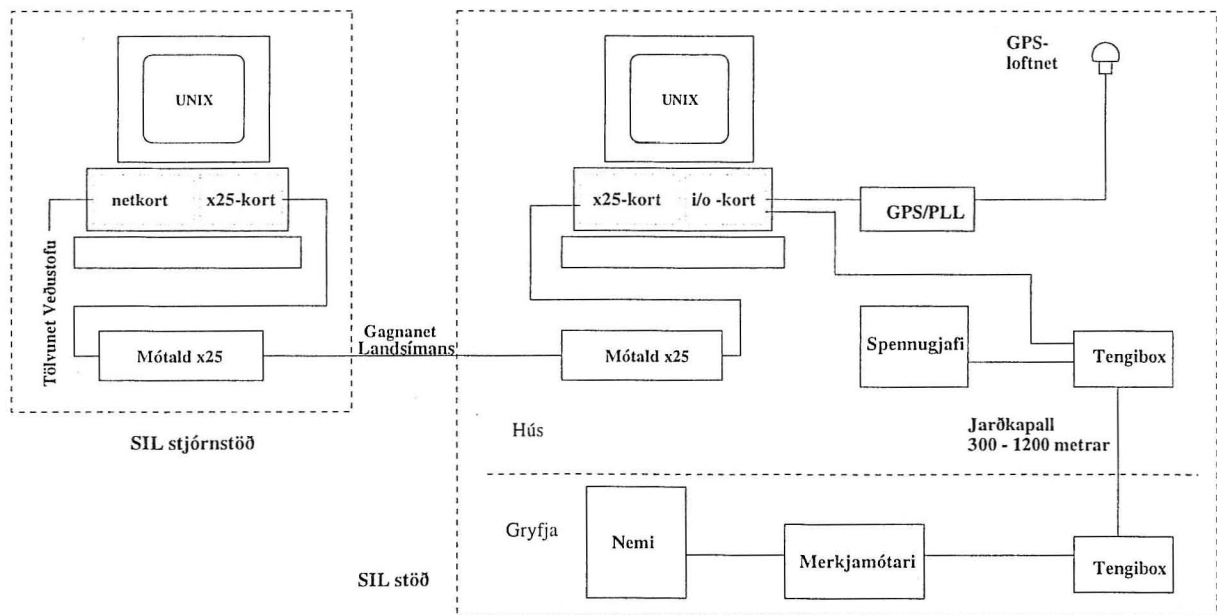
UNIX

netkort

x25-kort

Tölvunet Veðustofu

Mótald x25

SIL stjórnstöð

Gagnanet Landsímans

UNIX

GPS-loftnet

x25-kort

i/o -kort

GPS/PLL

Mótald x25

Spennugjafi

Tengibox

Hús

Jarðkapall 300 - 1200 metrar

Gryfja

Nemi

Merkjamótari

Tengibox

SIL stöð